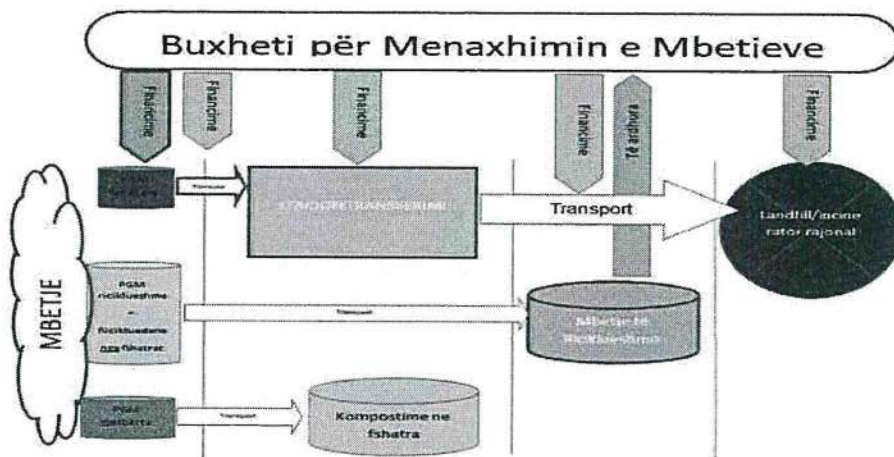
Buxheti për Menaxhimin e Mbetjeve

Financime

Financime

Financime

Financime

Të ardhura

Financime

MBETJE

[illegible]

Transport

STACIONET TRANSFERIMI

Transport

Landfill/incine rator rajonal

PGM riciklueshme – riciklueshme nga fshatrat

Transport

Mbetje të riciklueshme

PGM fshatrat

Transport

Kompostime ne fshatra